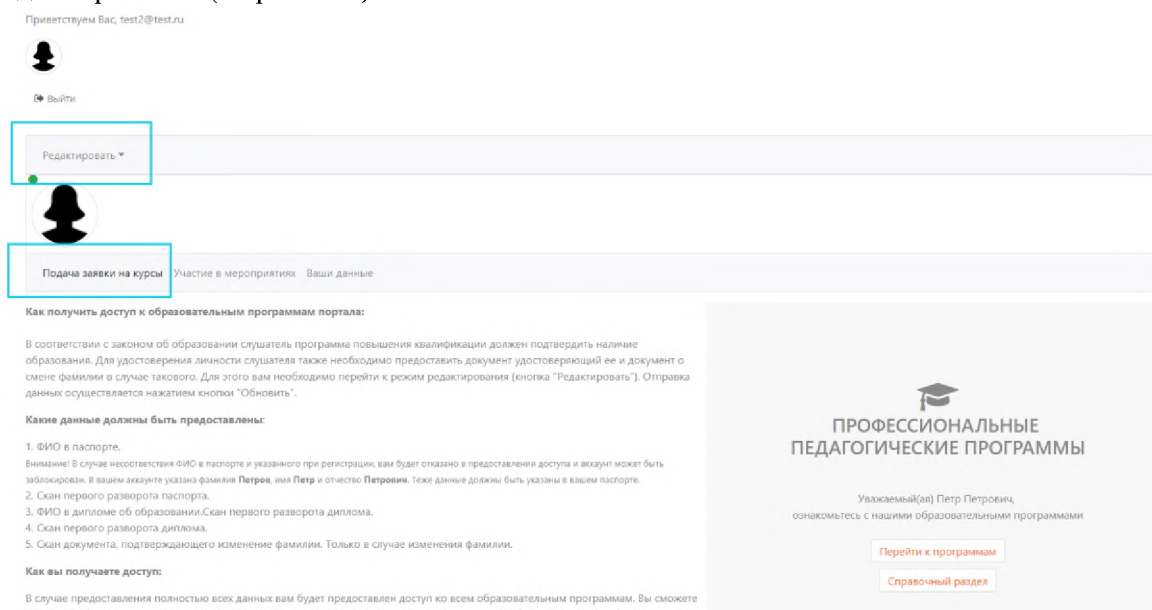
Приветствуем Вас, test2@test.ru

Выйти

Редактировать ▾

Подача заявки на курсы Участие в мероприятиях Ваши данные

Как получить доступ к образовательным программам портала:

В соответствии с законом об образовании слушатель программа повышения квалификации должен подтвердить наличие образования. Для удостоверения личности слушателя также необходимо предоставить документ удостоверяющий ее и документ о смене фамилии в случае такового. Для этого вам необходимо перейти к режим редактирования (кнопка "Редактировать"). Отправка данных осуществляется нажатием кнопки "Обновить".

Какие данные должны быть предоставлены:

1. ФИО в паспорте.
Внимание! В случае несоответствия ФИО в паспорте и указанного при регистрации, вам будет отказано в предоставлении доступа и аккаунт может быть заблокирован. В вашем аккаунте указана фамилия **Петров**, имя **Петр** и отчество **Петрович**. Теже данные должны быть указаны в вашем паспорте.
2. Скан первого разворота паспорта.
3. ФИО в дипломе об образовании.Скан первого разворота диплома.
4. Скан первого разворота диплома.
5. Скан документа, подтверждающего изменение фамилии. Только в случае изменения фамилии.

Как вы получаете доступ:

В случае предоставления полностью всех данных вам будет предоставлен доступ ко всем образовательным программам. Вы сможете

ПРОФЕССИОНАЛЬНЫЕ ПЕДАГОГИЧЕСКИЕ ПРОГРАММЫ

Уважаемый(ая) Петр Петрович,
ознакомьтесь с нашими образовательными программами

Перейти к программам

Справочный раздел